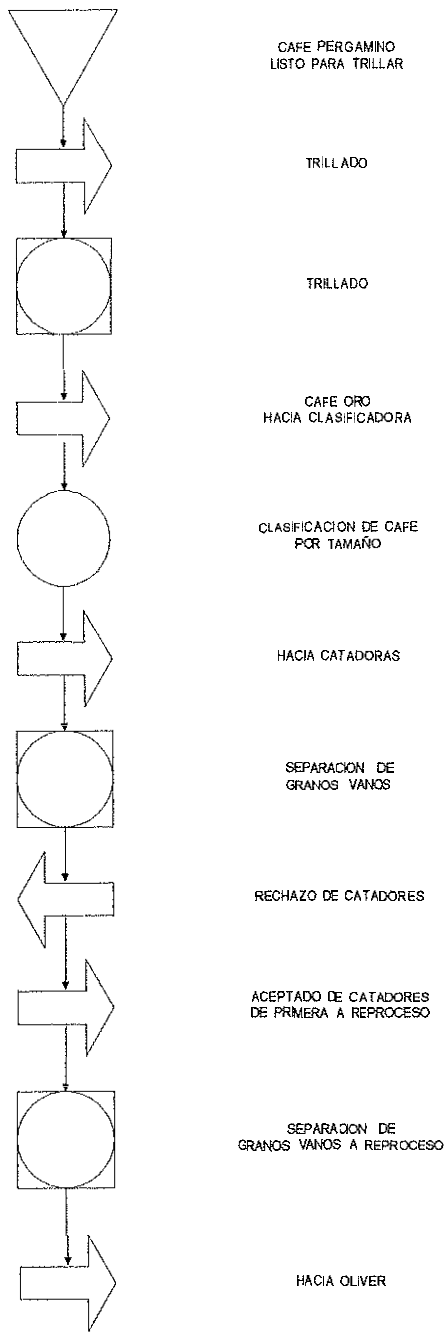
CAFE PERGAMINO
LISTO PARA TRILLAR

TRILLADO

TRILLADO

CAFE ORO
HACIA CLASIFICADORA

CLASIFICACION DE CAFE
POR TAMAÑO

HACIA CATADORAS

SEPARACION DE
GRANOS VANOS

RECHAZO DE CATADORES

ACEPTADO DE CATADORES
DE PRIMERA A REPROCESO

SEPARACION DE
GRANOS VANOS A REPROCESO

HACIA OLIVER